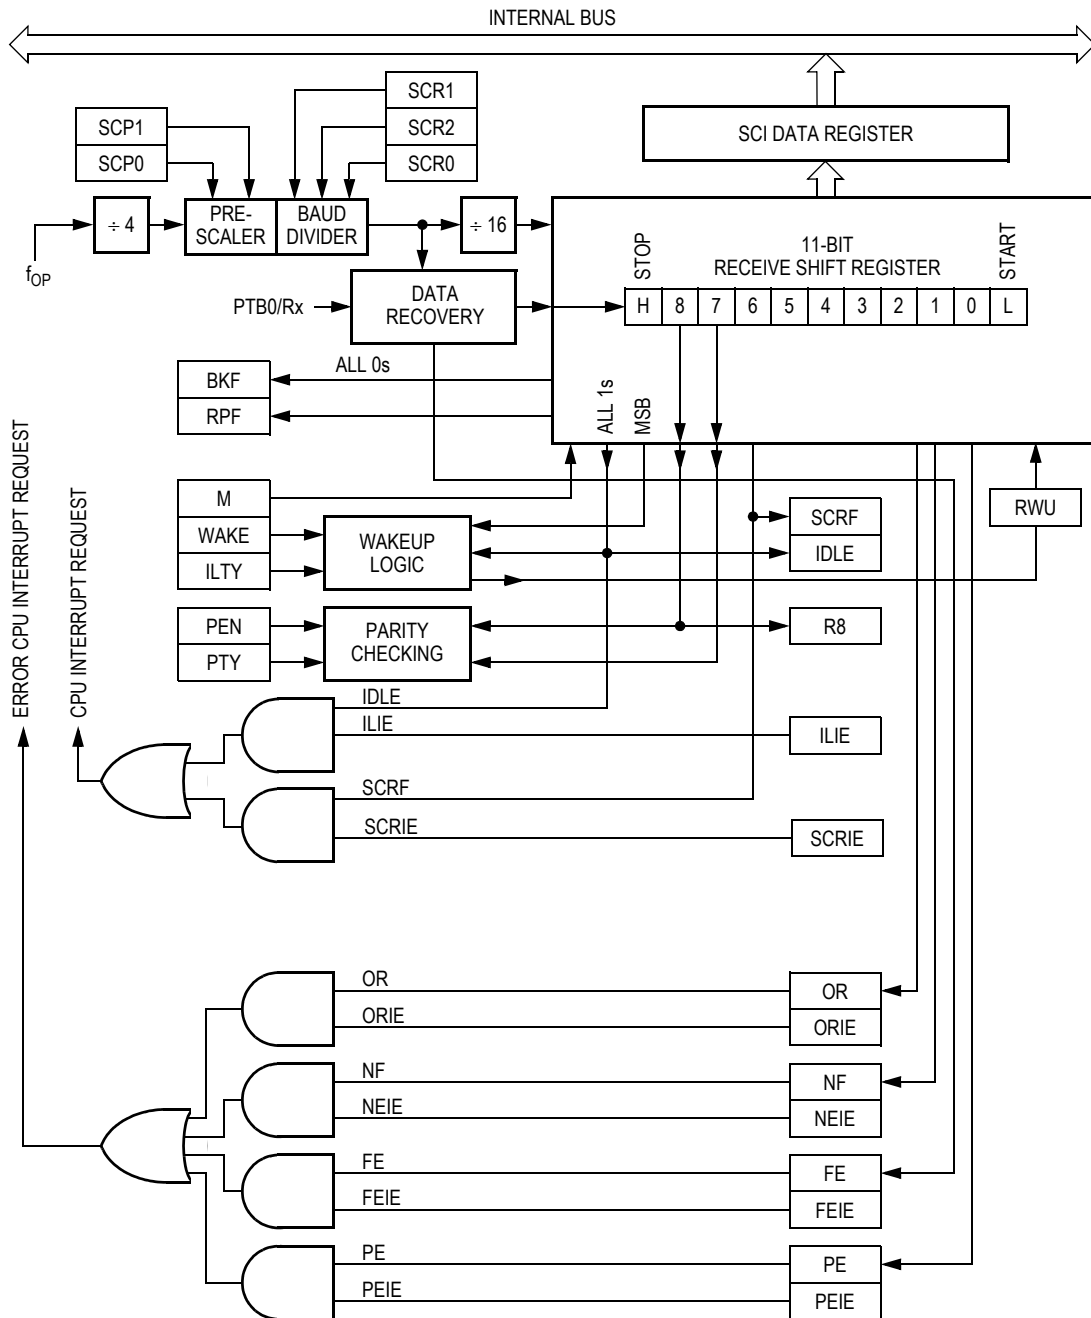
INTERNAL BUS

SCR1
SCP1
SCR2
SCP0
SCR0
SCI DATA REGISTER
$\div$ 4
PRE-SCALER
BAUD DIVIDER
$\div$ 16
$f_{OP}$
STOP
11-BIT RECEIVE SHIFT REGISTER
START
PTB0/Rx
DATA RECOVERY

| H | 8 | 7 | 6 | 5 | 4 | 3 | 2 | 1 | 0 | L |
|---|---|---|---|---|---|---|---|---|---|---|

ALL 0s
BKF
RPF
ALL 1s
MSB
ERROR CPU INTERRUPT REQUEST
CPU INTERRUPT REQUEST
M
WAKE
ILTY
WAKEUP LOGIC
SCRF
IDLE
RWU
PEN
PTY
PARITY CHECKING
R8
IDLE
ILIE
ILIE
SCRF
SCRIE
SCRIE
OR
ORIE
OR
ORIE
NF
NEIE
NF
NEIE
FE
FEIE
FE
FEIE
PE
PEIE
PE
PEIE